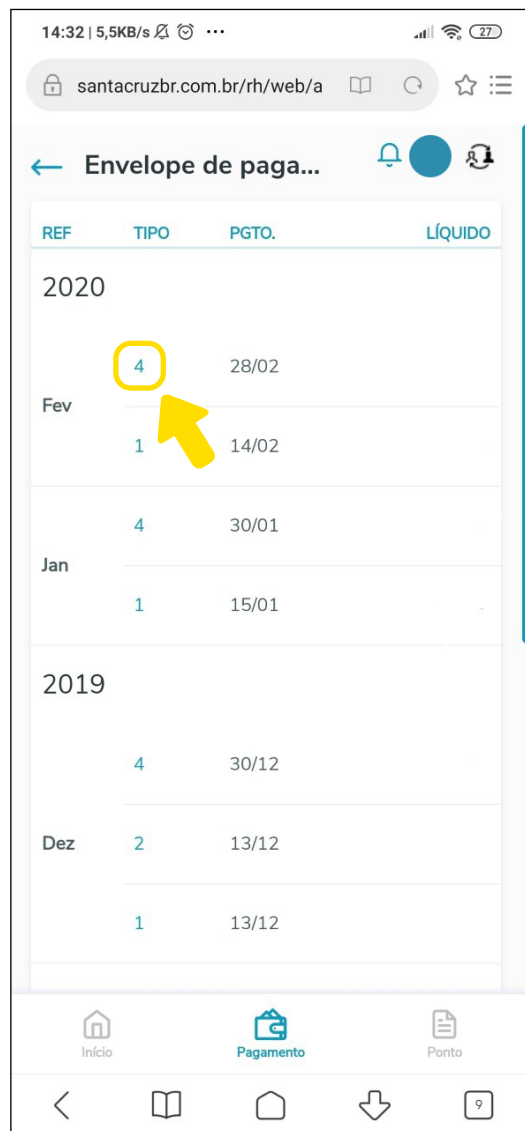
14:32 | 5,5KB/s ··· 27

santacruzbr.com.br/rh/web/a

Envelope de paga...

| REF | TIPO | PGTO. | LÍQUIDO |
|---|---|---|---|
| 2020 | | | |
| Fev | 4 | 28/02 | |
| | 1 | 14/02 | |
| Jan | 4 | 30/01 | |
| | 1 | 15/01 | |
| 2019 | | | |
| Dez | 4 | 30/12 | |
| | 2 | 13/12 | |
| | 1 | 13/12 | |

Início Pagamento Ponto

9